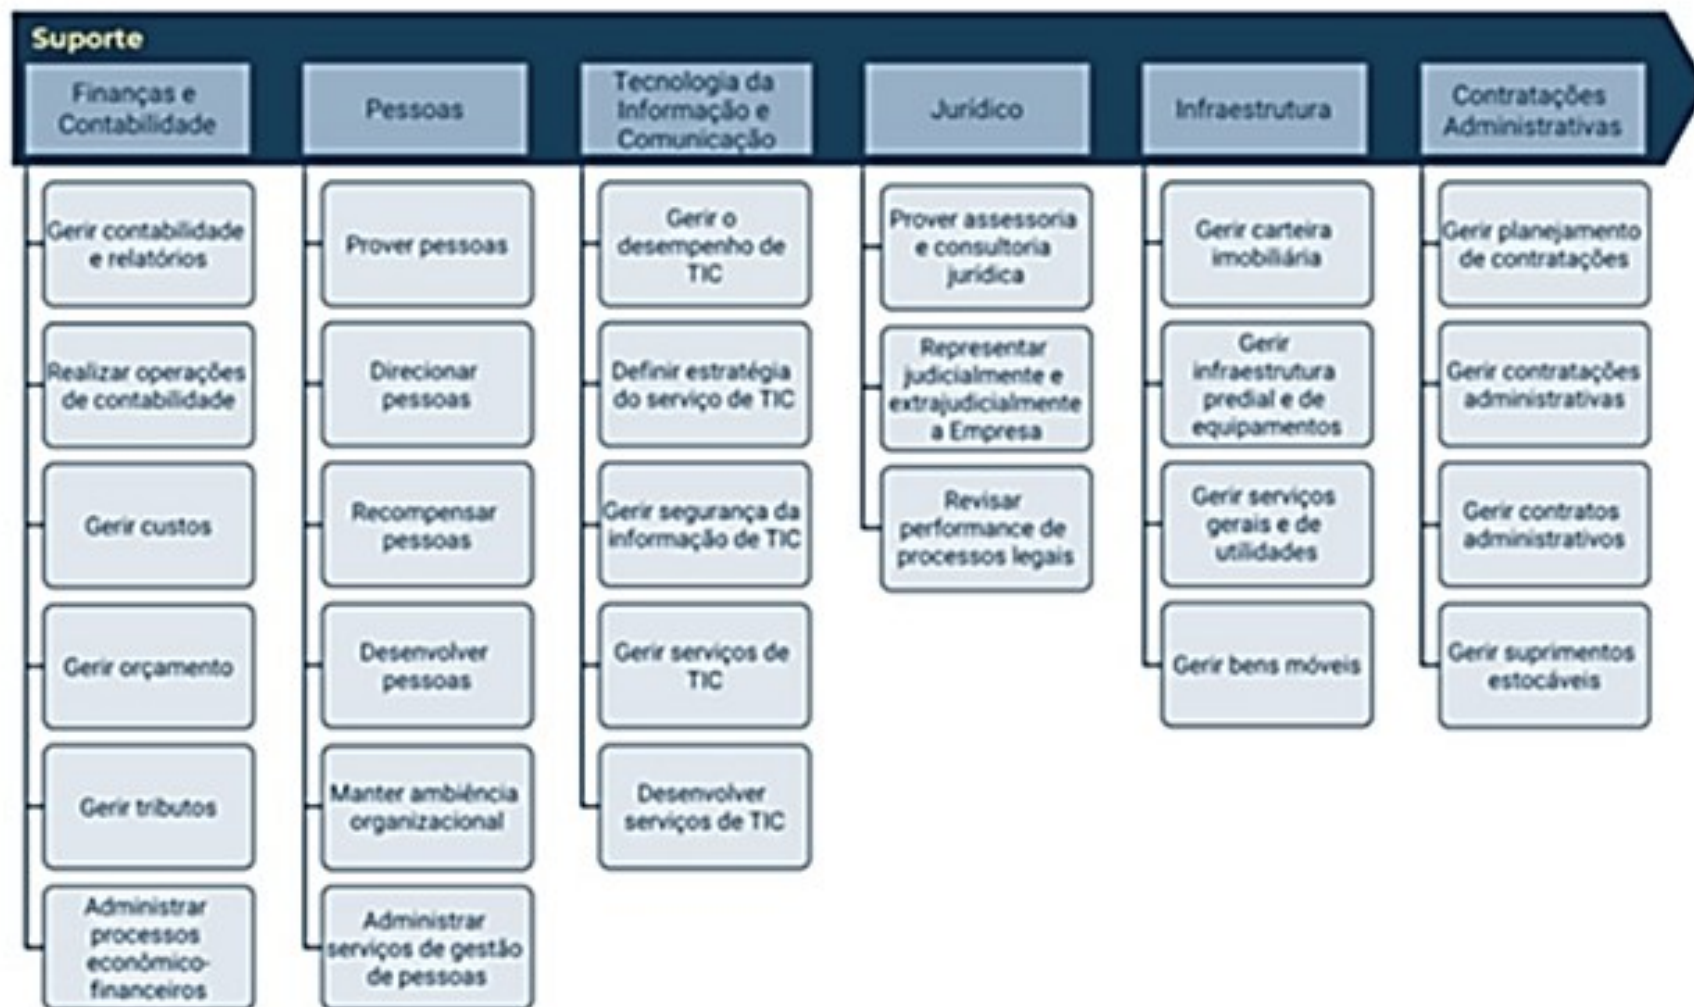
Suporte

Finanças e Contabilidade

Gerir contabilidade e relatórios

Realizar operações de contabilidade

Gerir custos

Gerir orçamento

Gerir tributos

Administrar processos econômico-financeiros

Pessoas

Prover pessoas

Direcionar pessoas

Recompensar pessoas

Desenvolver pessoas

Manter ambiência organizacional

Administrar serviços de gestão de pessoas

Tecnologia da Informação e Comunicação

Gerir o desempenho de TIC

Definir estratégia do serviço de TIC

Gerir segurança da informação de TIC

Gerir serviços de TIC

Desenvolver serviços de TIC

Jurídico

Prover assessoria e consultoria jurídica

Representar judicialmente e extrajudicialmente a Empresa

Revisar performance de processos legais

Infraestrutura

Gerir carteira imobiliária

Gerir infraestrutura predial e de equipamentos

Gerir serviços gerais e de utilidades

Gerir bens móveis

Contratações Administrativas

Gerir planejamento de contratações

Gerir contratações administrativas

Gerir contratos administrativos

Gerir suprimentos estocáveis